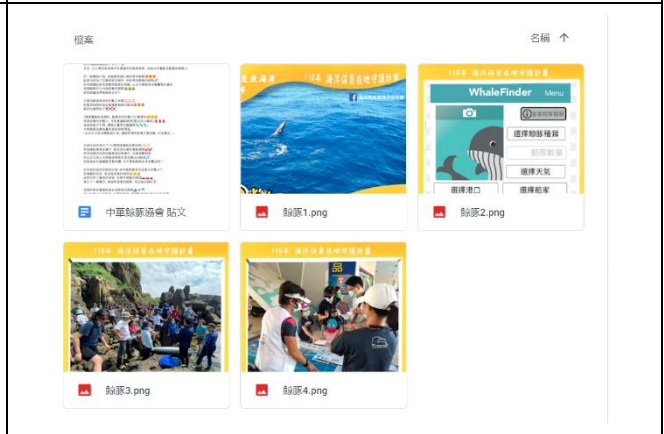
檔案

名稱 ↑

中華鯨豚協會 貼文

110年 海洋保育在地守護計畫

鯨豚1.png

110年 海洋保育在地守護計畫

WhaleFinder Menu

選擇鯨豚種類

鯨豚數量

選擇天氣

選擇港口

選擇船家

鯨豚2.png

110年 海洋保育在地守護計畫

鯨豚3.png

110年 海洋保育在地守護計畫

鯨豚4.png